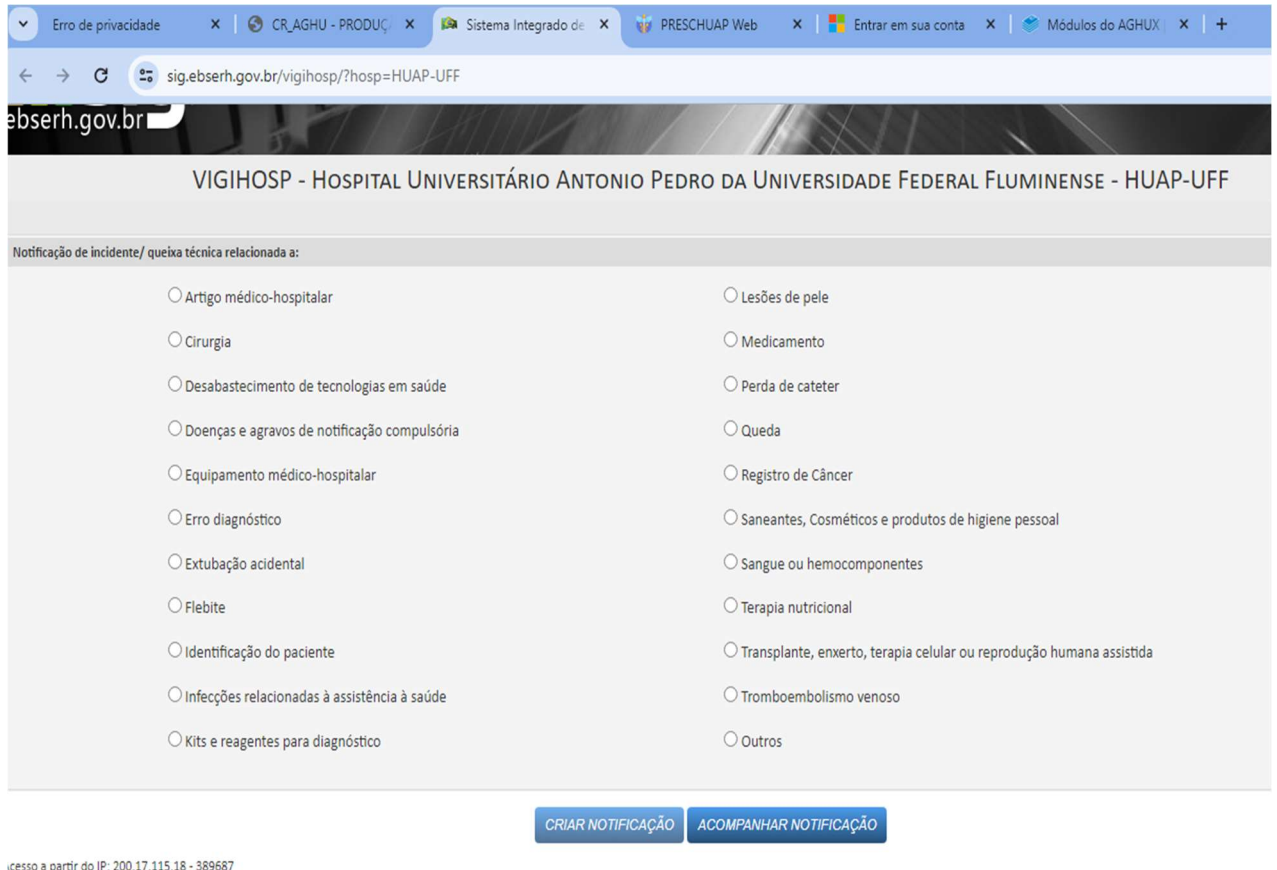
Erro de privacidade ✕ | CR_AGHU - PRODUÇ ✕ | Sistema Integrado de ✕ | PRESCHUAP Web ✕ | Entrar em sua conta ✕ | Módulos do AGHUX ✕ | +

sig.ebserh.gov.br/vigihosp/?hosp=HUAP-UFF

ebserh.gov.br

VIGIHOSP - HOSPITAL UNIVERSITÁRIO ANTONIO PEDRO DA UNIVERSIDADE FEDERAL FLUMINENSE - HUAP-UFF

Notificação de incidente/ queixa técnica relacionada a:

Artigo médico-hospitalar

Cirurgia

Desabastecimento de tecnologias em saúde

Doenças e agravos de notificação compulsória

Equipamento médico-hospitalar

Erro diagnóstico

Extubação acidental

Flebite

Identificação do paciente

Infecções relacionadas à assistência à saúde

Kits e reagentes para diagnóstico

Lesões de pele

Medicamento

Perda de cateter

Queda

Registro de Câncer

Saneantes, Cosméticos e produtos de higiene pessoal

Sangue ou hemocomponentes

Terapia nutricional

Transplante, enxerto, terapia celular ou reprodução humana assistida

Tromboembolismo venoso

Outros

CRIAR NOTIFICAÇÃO ACOMPANHAR NOTIFICAÇÃO

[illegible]cesso a partir do IP: 200.17.115.18 - 389687